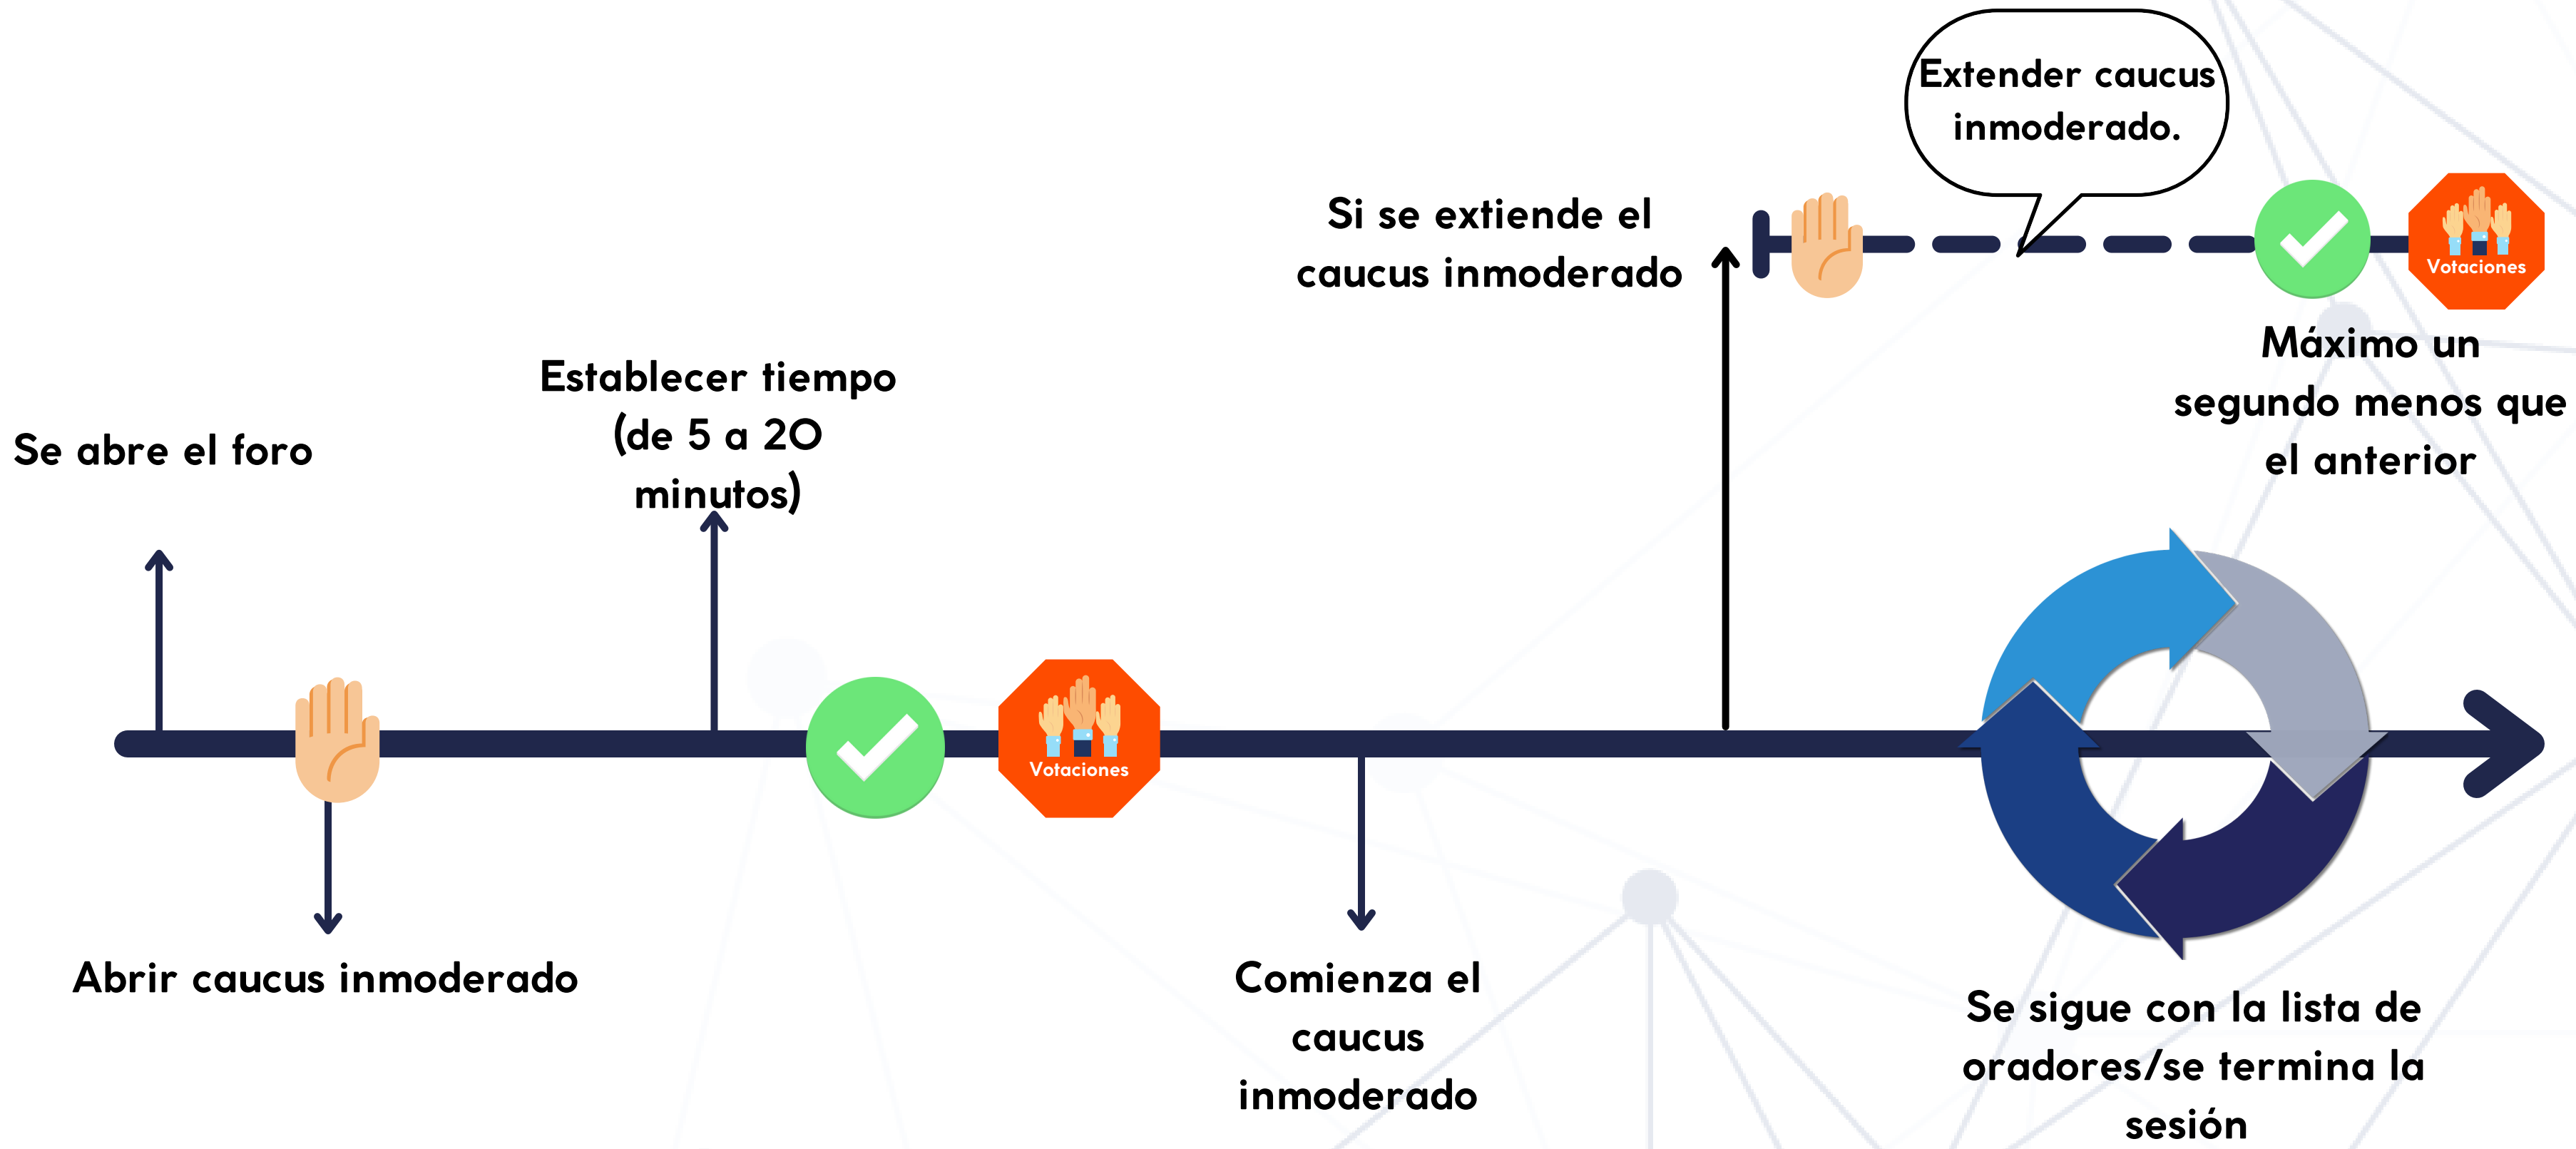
Extender caucus inmoderado.

Si se extiende el caucus inmoderado

Votaciones

Máximo un segundo menos que el anterior

Establecer tiempo (de 5 a 20 minutos)

Se abre el foro

Votaciones

Abrir caucus inmoderado

Comienza el caucus inmoderado

Se sigue con la lista de oradores/se termina la sesión